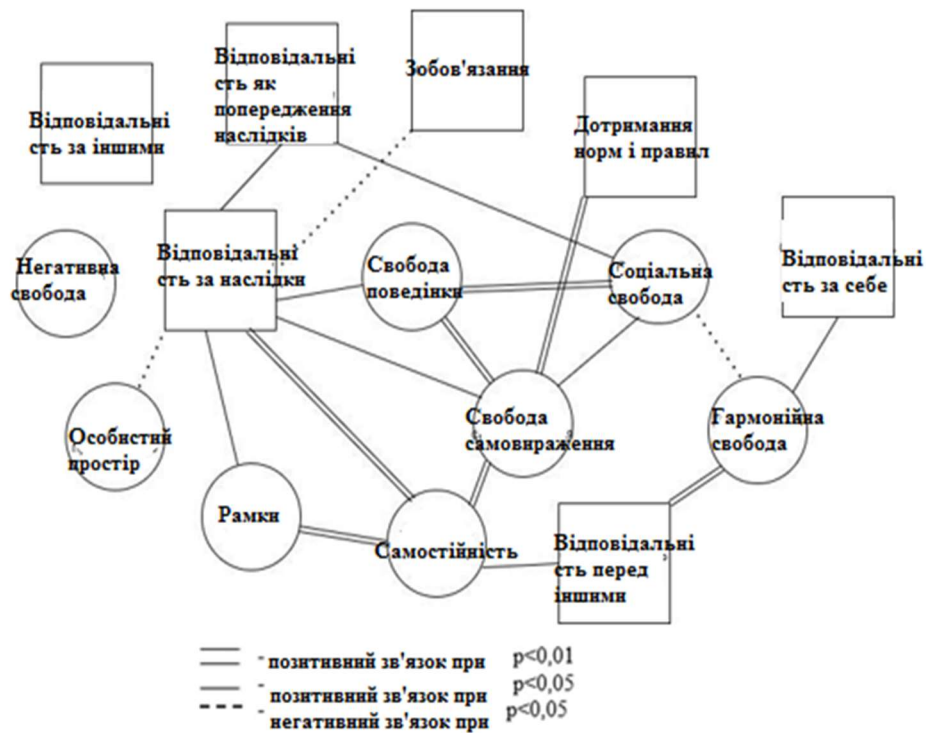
Відповідальні сть за іншими

Відповідальні сть як попередження наслідків

Зобов'язання

Дотримання норм і правил

Відповідальні сть за себе

Негативна свобода

Відповідальні сть за наслідки

Свобода поведінки

Соціальна свобода

Особистий простір

Свобода самовираження

Гармонійна свобода

Рамки

Самостійність

Відповідальні сть перед іншими

- позитивний зв'язок при p<0,01
- позитивний зв'язок при p<0,05
- негативний зв'язок при p<0,05